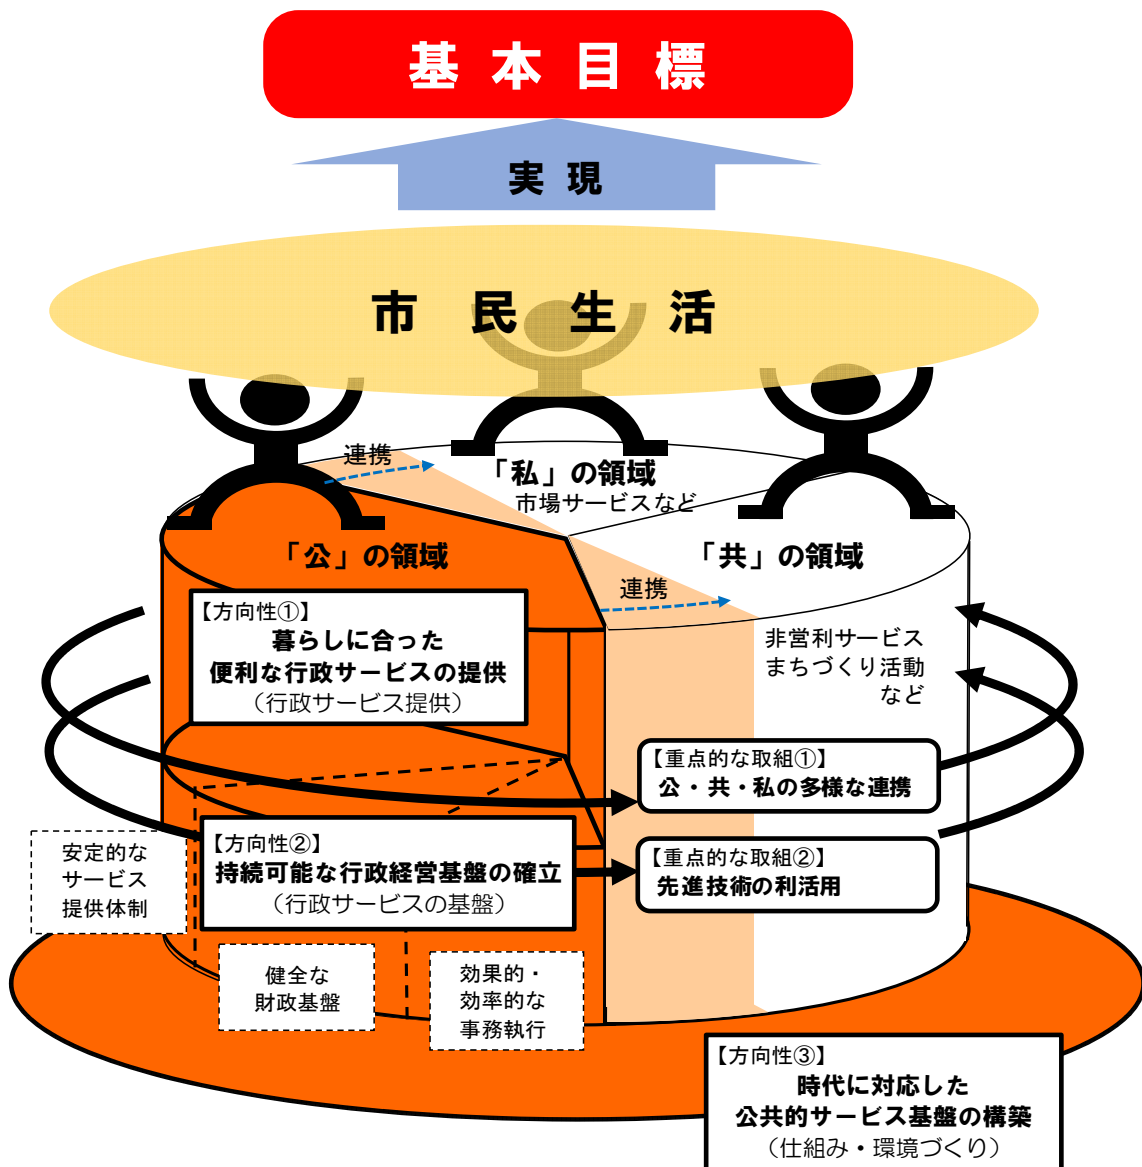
基本目標

実現

市民生活

連携

「私」の領域
市場サービスなど

「公」の領域

「共」の領域

連携

【方向性①】
暮らしに合った
便利な行政サービスの提供
（行政サービス提供）

非営利サービス
まちづくり活動
など

【重点的な取組①】
公・共・私の多様な連携

安定的な
サービス
提供体制

【方向性②】
持続可能な行政経営基盤の確立
（行政サービスの基盤）

【重点的な取組②】
先進技術の利活用

健全な
財政基盤

効果的・
効率的な
事務執行

【方向性③】
時代に対応した
公共的サービス基盤の構築
（仕組み・環境づくり）